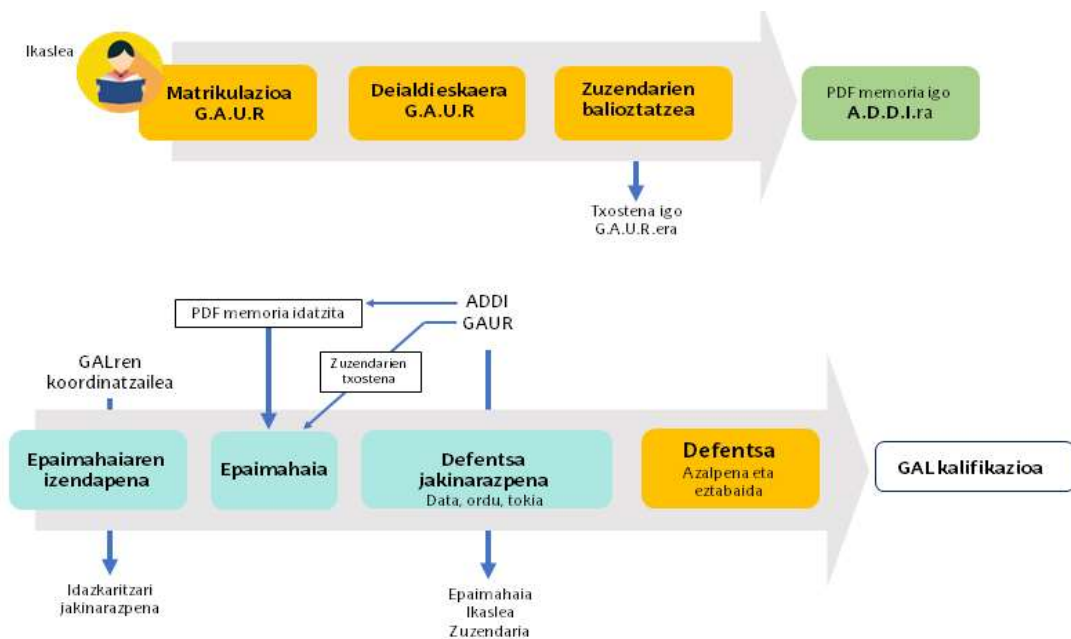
Ikaslea

Matrikulazioa G.A.U.R

Deialdi eskaera G.A.U.R

Zuzendarien balioztatzea

PDF memoria igo A.D.D.I.ra

Txostena igo G.A.U.R.era

PDF memoria idatzita

ADDI

GAUR

GALren koordinatzailea

Zuzendarien txostena

Epaimahaiaren izendapena

Epaimahaia

Defentsa jakinarazpena
Data, ordu, tokia

Defentsa
Azalpena eta eztabaida

GAL kalifikazioa

Idazkaritzari jakinarazpena

Epaimahaia
Ikaslea
Zuzendaria